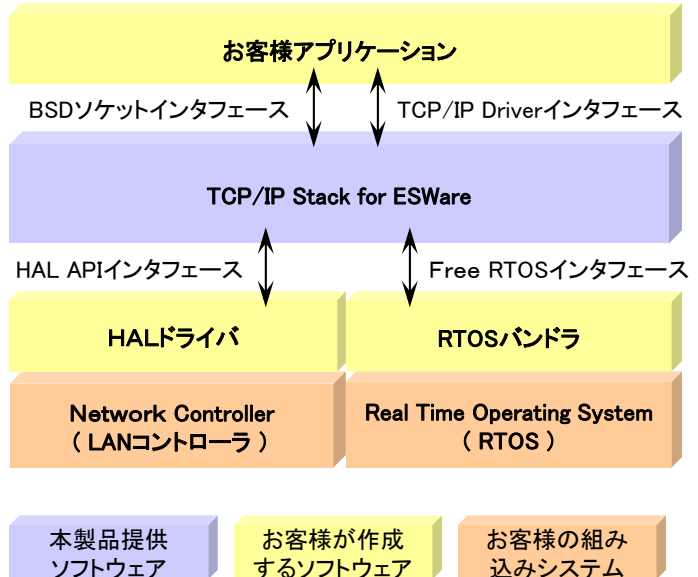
お客様アプリケーション

BSDソケットインタフェース

TCP/IP Driverインタフェース

TCP/IP Stack for ESWare

HAL APIインタフェース

Free RTOSインタフェース

HALドライバ

RTOSバンドラ

Network Controller
( LANコントローラ )

Real Time Operating System
( RTOS )

本製品提供ソフトウェア

お客様が作成するソフトウェア

お客様の組み込みシステム